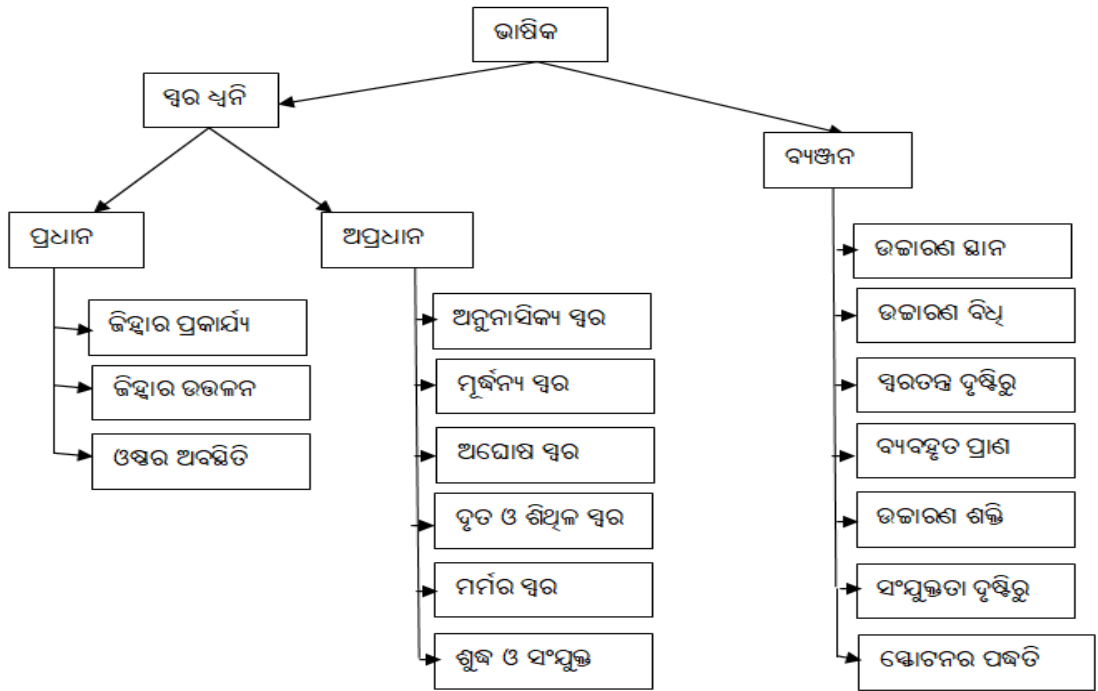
ଭାଷିକ

ସ୍ୱର ଧ୍ୱନି

ବ୍ୟଞ୍ଜନ

ପ୍ରଧାନ

ଅପ୍ରଧାନ

ଜିହ୍ୱାର ପ୍ରକାର୍ଯ୍ୟ

ଜିହ୍ୱାର ଉତ୍ତଳନ

ଓଷ୍ଠର ଅବସ୍ଥିତି

ଅନୁନାସିକ୍ୟ ସ୍ୱର

ମୂର୍ଦ୍ଧନ୍ୟ ସ୍ୱର

ଅଘୋଷ ସ୍ୱର

ଦୃତ ଓ ଶିଥିଳ ସ୍ୱର

ମର୍ମର ସ୍ୱର

ଶୁଦ୍ଧ ଓ ସଂଯୁକ୍ତ

ଉଚ୍ଚାରଣ ସ୍ଥାନ

ଉଚ୍ଚାରଣ ବିଧି

ସ୍ୱରତନ୍ତ୍ର ଦୃଷ୍ଟିରୁ

ବ୍ୟବହୃତ ପ୍ରାଣ

ଉଚ୍ଚାରଣ ଶକ୍ତି

ସଂଯୁକ୍ତତା ଦୃଷ୍ଟିରୁ

ସ୍ଫୋଟନର ପଦ୍ଧତି